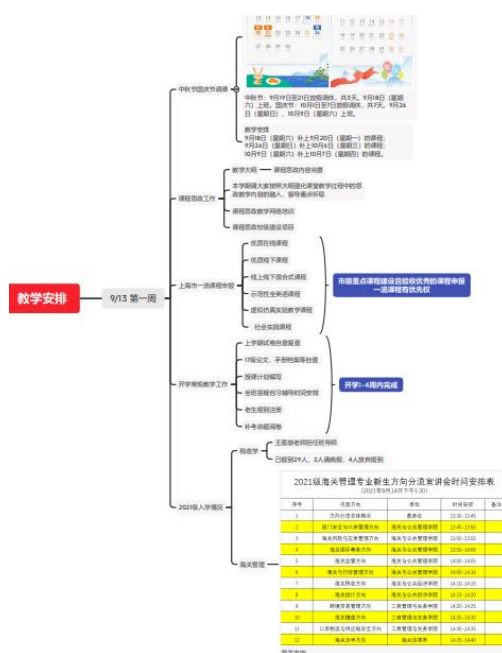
教学安排

9/13 第一周

中秋节国庆节调课

中秋节：9月19日至21日放假调休，共3天。9月18日（星期六）上班。国庆节：10月1日至7日放假调休，共7天。9月26日（星期日）、10月9日（星期六）上班。

教学安排
9月18日（星期六）补上9月20日（星期一）的课程；
9月26日（星期日）补上10月6日（星期三）的课程；
10月9日（星期六）补上10月7日（星期四）的课程。

课程思政工作

教学大纲 —— 课程思政内容完善

本学期请大家按照大纲强化课堂教学过程中的思政教学内容的融入，督导重点听取

课程思政教学网络培训

课程思政校级建设项目

上海市一流课程申报

优质在线课程

优质线下课程

线上线下混合式课程

示范性全英语课程

虚拟仿真实验教学课程

社会实践课程

市级重点课程建设且验收优秀的课程申报一流课程有优先权

开学常规教学工作

上学期试卷自查复查

17级论文、手册档案导自查

授课计划编写

全程管理台习辅导时间安排

老生报到注册

补考命题阅卷

开学1~4周内完成

2021级入学情况

税收学

王思恭老师担任班导师

已报到29人，2人调商税，4人放弃报到

海关管理

2021级海关管理专业新生方向分流宣讲会时间安排表

（2021年9月14日下午1:30）

| 序号 | 宣讲方向 | 所在 | 时间安排 | 备注 |
|---|---|---|---|---|
| 1 | 方向介绍总体概况 | 教务处 | 13:30-13:45 | |
| 2 | 国门安全与卫生管理方向 | 海关与公共管理学院 | 13:45-13:50 | |
| 3 | 海关风险与应急管理方向 | 海关与公共管理学院 | 13:50-13:55 | |
| 4 | 海关国际事务方向 | 海关与公共管理学院 | 13:55-14:00 | |
| 5 | 海关监管方向 | 海关与公共管理学院 | 14:00-14:05 | |
| 6 | 海关与行政管理方向 | 海关与公共管理学院 | 14:05-14:10 | |
| 7 | 海关税收方向 | 海关与公共经济学院 | 14:10-14:15 | |
| 8 | 海关统计方向 | 海关与公共经济学院 | 14:15-14:20 | |
| 9 | 跨境贸易管理方向 | 工商管理与关务学院 | 14:20-14:25 | |
| 10 | 海关稽查方向 | 工商管理与关务学院 | 14:25-14:30 | |
| 11 | 口岸物流与供应链安全方向 | 工商管理与关务学院 | 14:30-14:35 | |
| 12 | 海关法学方向 | 海关法学院 | 14:35-14:40 | |